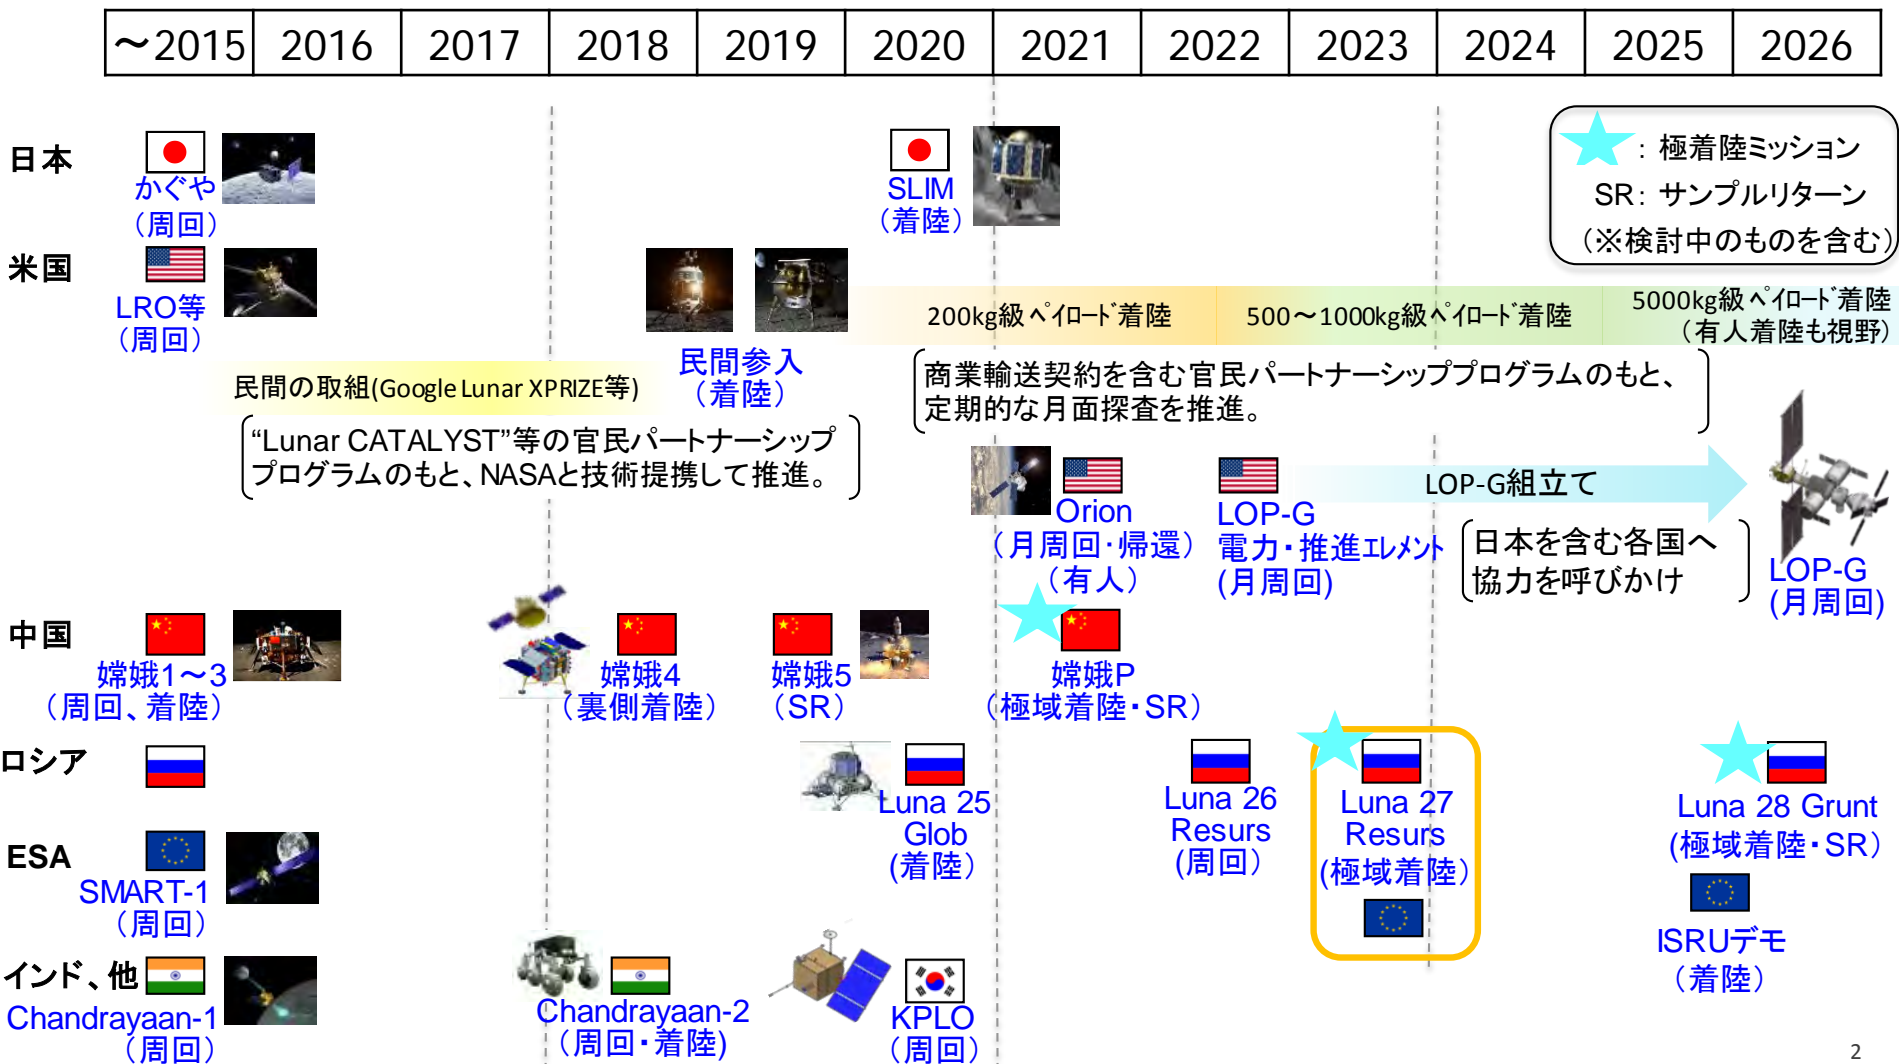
| ～2015 | 2016 | 2017 | 2018 | 2019 | 2020 | 2021 | 2022 | 2023 | 2024 | 2025 | 2026 |
|---|---|---|---|---|---|---|---|---|---|---|---|

：極着陸ミッション
SR：サンプルリターン
（※検討中のものを含む）

日本
かぐや
（周回）

SLIM
（着陸）

米国
LRO等
（周回）

民間の取組(Google Lunar XPRIZE等)

民間参入
（着陸）

200kg級ペイロード着陸
500～1000kg級ペイロード着陸
5000kg級ペイロード着陸
（有人着陸も視野）

商業輸送契約を含む官民パートナーシッププログラムのもと、定期的な月面探査を推進。

“Lunar CATALYST”等の官民パートナーシッププログラムのもと、NASAと技術提携して推進。

Orion
（月周回・帰還）
（有人）

LOP-G
電力・推進エレメント
(月周回)

LOP-G組立て

日本を含む各国へ協力を呼びかけ

LOP-G
(月周回)

中国
嫦娥1～3
（周回、着陸）

嫦娥4
（裏側着陸）

嫦娥5
（SR）

嫦娥P
（極域着陸・SR）

ロシア

Luna 25
Glob
（着陸）

Luna 26
Resurs
（周回）

Luna 27
Resurs
（極域着陸）

Luna 28 Grunt
（極域着陸・SR）

ESA
SMART-1
（周回）

ISRUデモ
（着陸）

インド、他
Chandrayaan-1
（周回）

Chandrayaan-2
（周回・着陸）

KPLO
（周回）

2